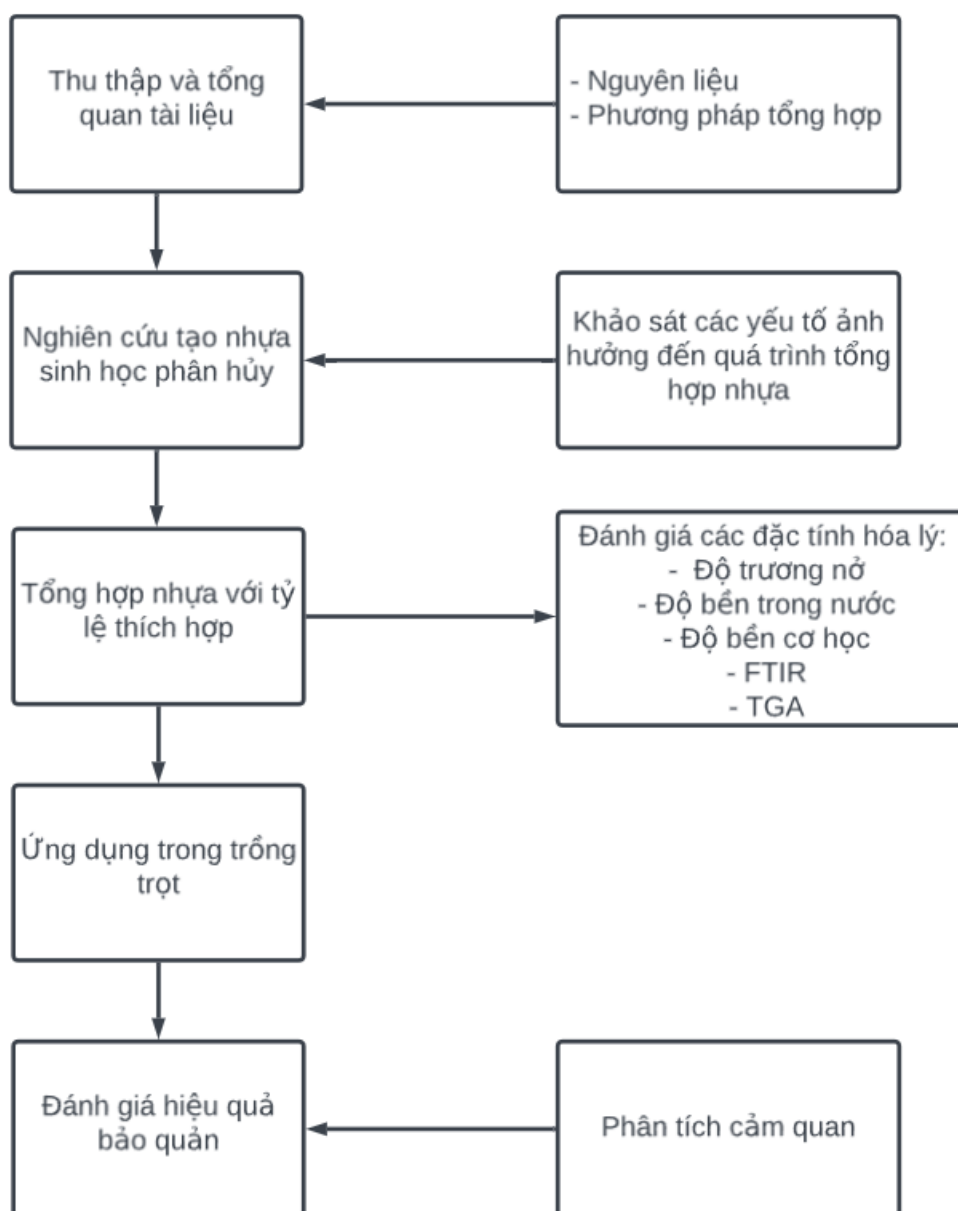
Thu thập và tổng quan tài liệu

- Nguyên liệu
- Phương pháp tổng hợp

Nghiên cứu tạo nhựa sinh học phân hủy

Khảo sát các yếu tố ảnh hưởng đến quá trình tổng hợp nhựa

Tổng hợp nhựa với tỷ lệ thích hợp

Đánh giá các đặc tính hóa lý:
- Độ trương nở
- Độ bền trong nước
- Độ bền cơ học
- FTIR
- TGA

Ứng dụng trong trồng trọt

Đánh giá hiệu quả bảo quản

Phân tích cảm quan